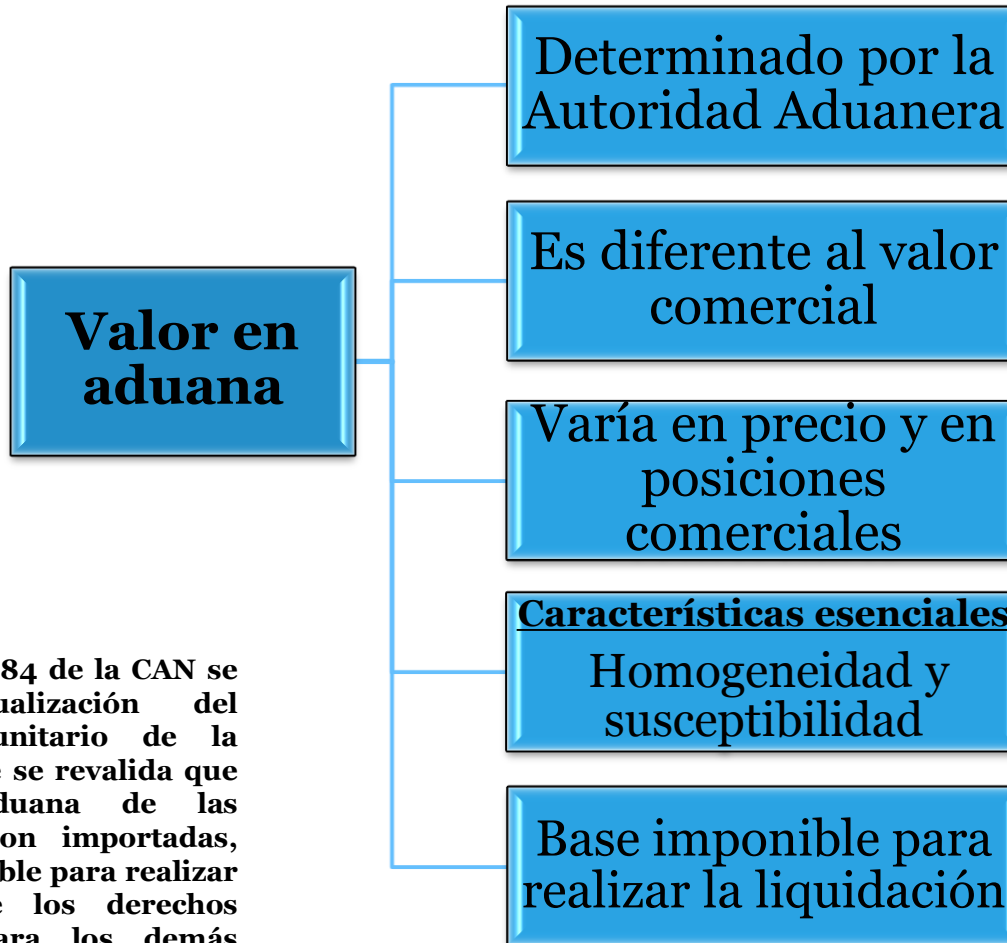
Valor en aduana

Determinado por la Autoridad Aduanera

Es diferente al valor comercial

Varía en precio y en posiciones comerciales

Características esenciales

Homogeneidad y susceptibilidad

Base imponible para realizar la liquidación

84 de la CAN se ualización del unitario de la se revalida que duana de las on importadas, ble para realizar e los derechos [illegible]ra los demás